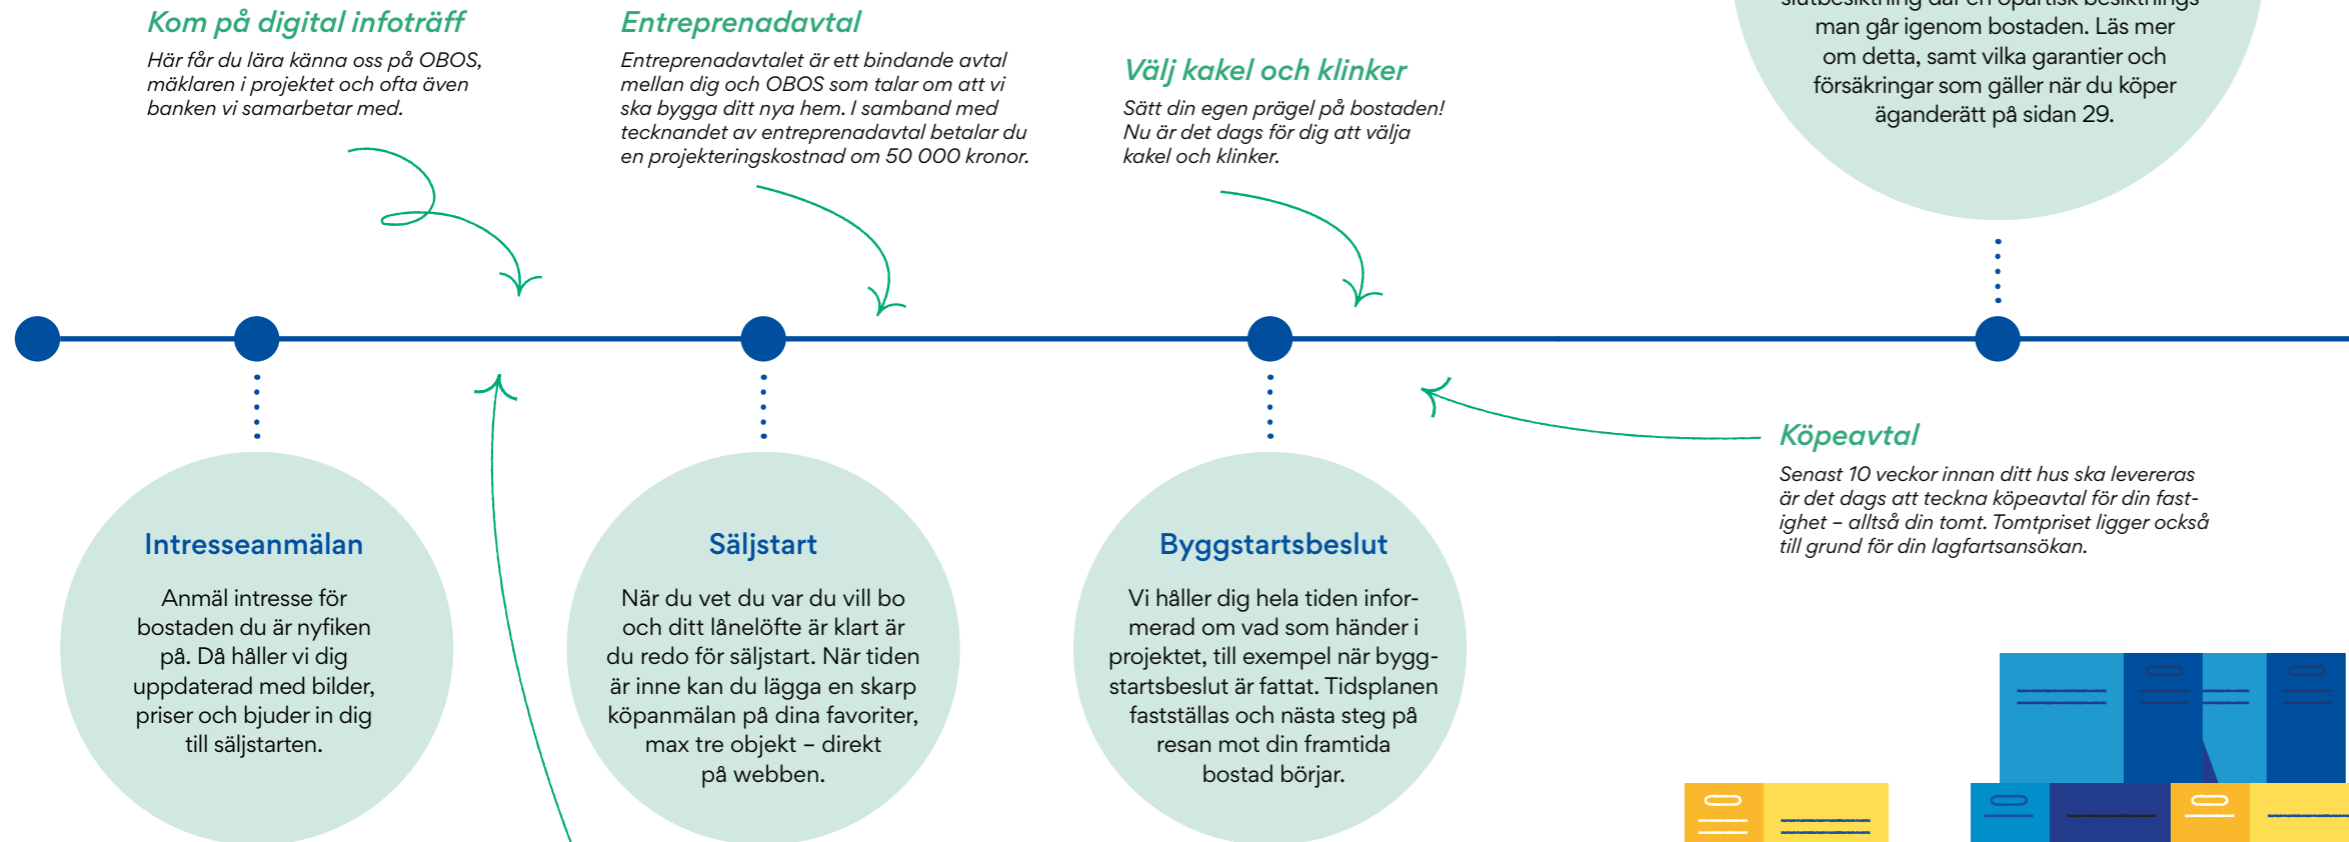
Kom på digital infoträff

Här får du lära känna oss på OBOS, mäklaren i projektet och ofta även banken vi samarbetar med.

Entreprenadavtal

Entreprenadavtalet är ett bindande avtal mellan dig och OBOS som talar om att vi ska bygga ditt nya hem. I samband med tecknandet av entreprenadavtal betalar du en projekteringskostnad om 50 000 kronor.

Välj kakel och klinker

Sätt din egen prägel på bostaden! Nu är det dags för dig att välja kakel och klinker.

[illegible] man går igenom bostaden. Läs mer om detta, samt vilka garantier och försäkringar som gäller när du köper äganderätt på sidan 29.

Intresseanmälan

Anmäl intresse för bostaden du är nyfiken på. Då håller vi dig uppdaterad med bilder, priser och bjuder in dig till säljstarten.

Säljstart

När du vet du var du vill bo och ditt lånelöfte är klart är du redo för säljstart. När tiden är inne kan du lägga en skarp köpanmälan på dina favoriter, max tre objekt – direkt på webben.

Byggstartsbeslut

Vi håller dig hela tiden informerad om vad som händer i projektet, till exempel när byggstartsbeslut är fattat. Tidsplanen fastställas och nästa steg på resan mot din framtida bostad börjar.

Köpeavtal

Senast 10 veckor innan ditt hus ska levereras är det dags att teckna köpeavtal för din fastighet – alltså din tomt. Tomtpriset ligger också till grund för din lagfartsansökan.